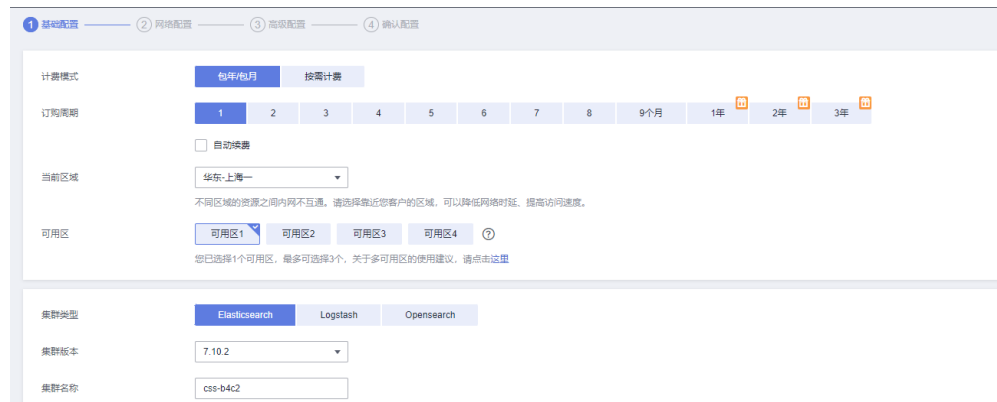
1 基础配置 2 网络配置 3 高级配置 4 确认配置

计费模式 包年/包月 按需计费

订购周期 1 2 3 4 5 6 7 8 9个月 1年 2年 3年

自动续费

当前区域 华东-上海一

不同区域的资源之间内网不互通。请选择靠近您客户的区域，可以降低网络时延、提高访问速度。

可用区 可用区1 可用区2 可用区3 可用区4

您已选择1个可用区，最多可选择3个。关于多可用区的使用建议，请点击这里

集群类型 Elasticsearch Logstash Opensearch

集群版本 7.10.2

集群名称 css-b4c2